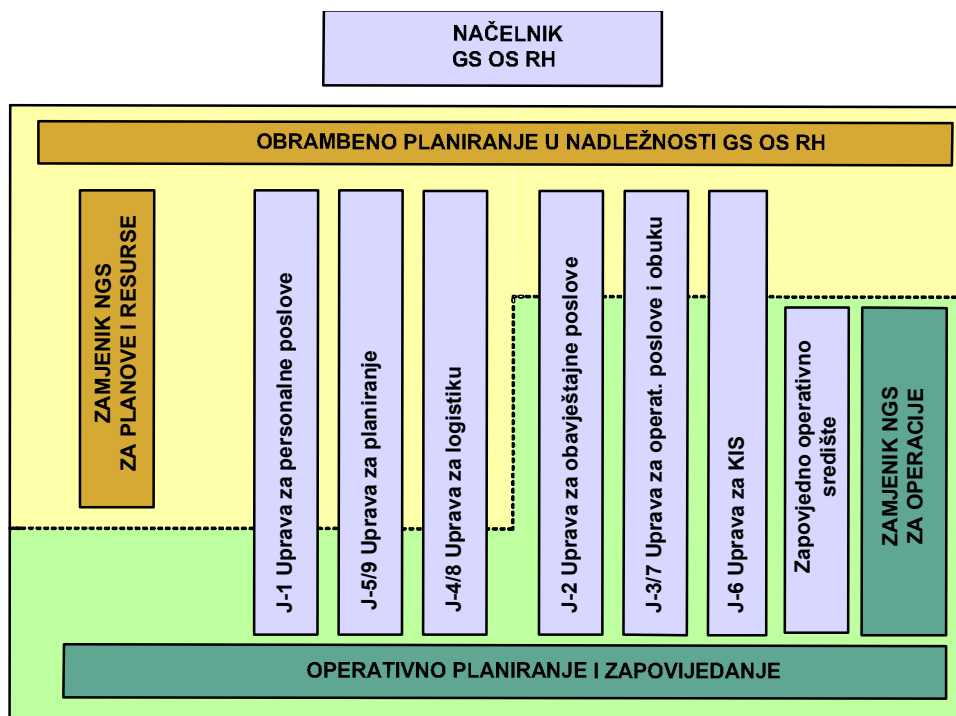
NAČELNIK
GS OS RH

OBRAMBENO PLANIRANJE U NADLEŽNOSTI GS OS RH

ZAMJENIK NGS
ZA PLANOVE I RESURSE

J-1 Uprava za personalne poslove

J-5/9 Uprava za planiranje

J-4/8 Uprava za logistiku

J-2 Uprava za obavještajne poslove

J-3/7 Uprava za operat. poslove i obuku

J-6 Uprava za KIS

Zapovjedno operativno središte

ZAMJENIK NGS
ZA OPERACIJE

OPERATIVNO PLANIRANJE I ZAPOVIJEDANJE